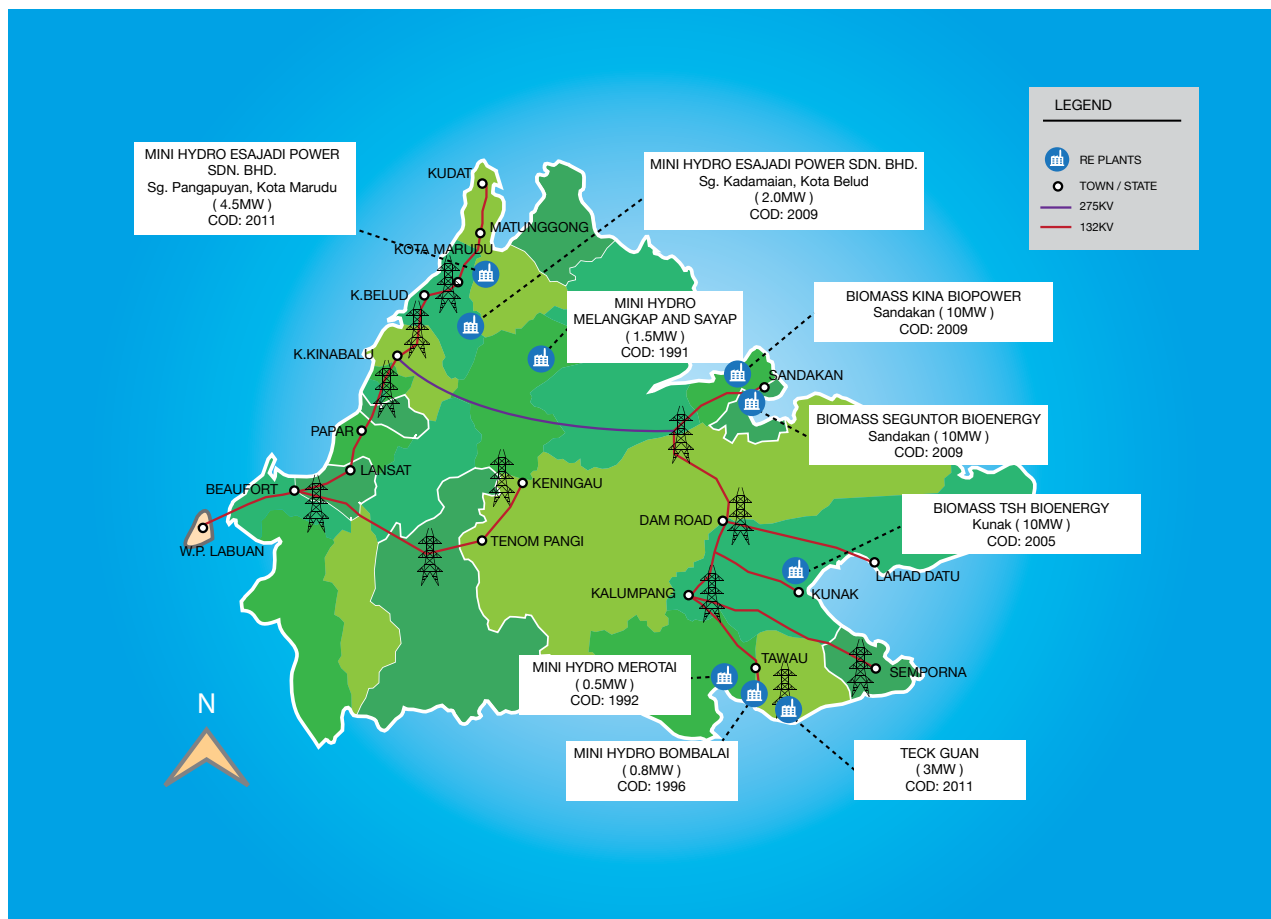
MINI HYDRO ESAJADI POWER SDN. BHD.
Sg. Pangapuyan, Kota Marudu
( 4.5MW )
COD: 2011

MINI HYDRO ESAJADI POWER SDN. BHD.
Sg. Kadamaian, Kota Belud
( 2.0MW )
COD: 2009

LEGEND
RE PLANTS
TOWN / STATE
275KV
132KV

KUDAT
MATUNGGONG
KOTA MARUDU
K.BELUD
K.KINABALU
PAPAR
LANSAT
BEAUFORT
W.P. LABUAN
KENINGAU
TENOM PANGI

MINI HYDRO
MELANGKAP AND SAYAP
( 1.5MW )
COD: 1991

BIOMASS KINA BIOPOWER
Sandakan ( 10MW )
COD: 2009

SANDAKAN

BIOMASS SEGUNTOR BIOENERGY
Sandakan ( 10MW )
COD: 2009

BIOMASS TSH BIOENERGY
Kunak ( 10MW )
COD: 2005

DAM ROAD
LAHAD DATU
KALUMPANG
KUNAK
TAWAU
SEMPORNA

MINI HYDRO MEROTAI
( 0.5MW )
COD: 1992

MINI HYDRO BOMBALAI
( 0.8MW )
COD: 1996

TECK GUAN
( 3MW )
COD: 2011

N